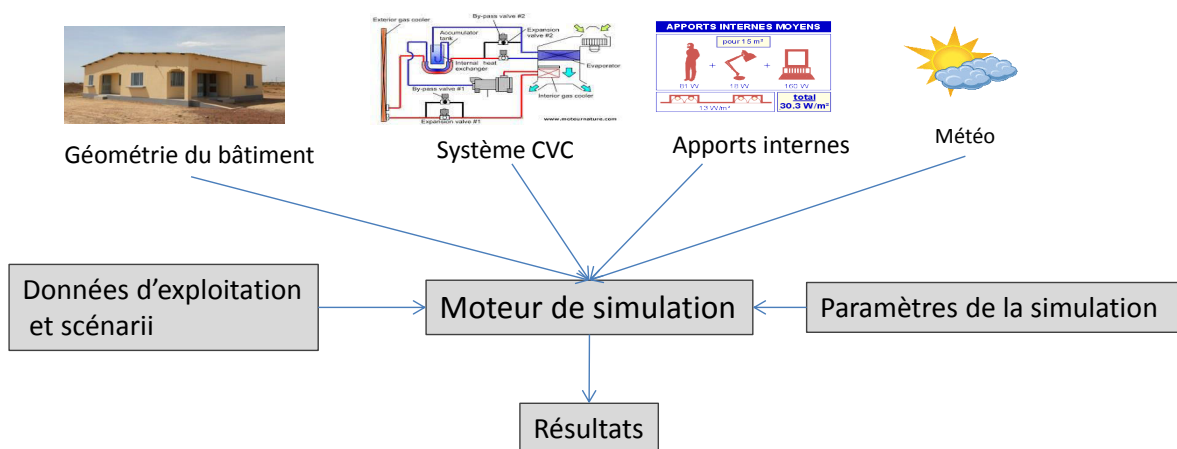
Exterior gas cooler
By-pass valve #2
Accumulator tank
Expansion valve #2
Internal heat exchanger
Evaporator
By-pass valve #1
Interior gas cooler
Expansion valve #1
www.moteurnature.com

APPORTS INTERNES MOYENS
pour 15 m²
81 W
18 W
162 W
13 W/m²
total
30.3 W/m²

Géométrie du bâtiment

Système CVC

Apports internes

Météo

Données d'exploitation et scénarii

Moteur de simulation

Paramètres de la simulation

Résultats